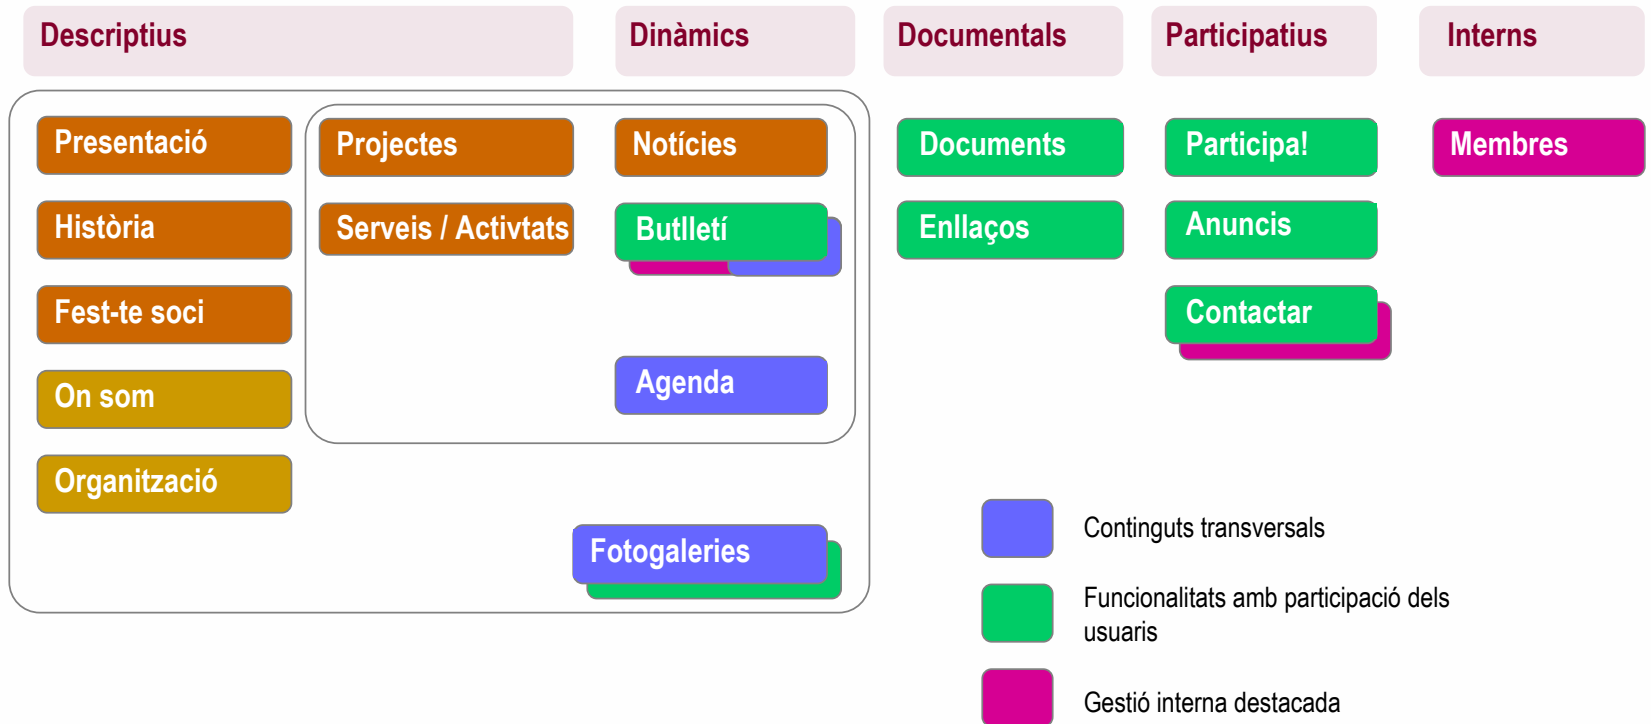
Descriptius

Dinàmics

Documentals

Participatius

Interns

Presentació

Història

Fest-te soci

On som

Organització

Projectes

Serveis / Activtats

Notícies

Butlletí

Agenda

Fotogaleries

Documents

Enllaços

Participa!

Anuncis

Contactar

Membres

Continguts transversals

Funcionalitats amb participació dels usuaris

Gestió interna destacada